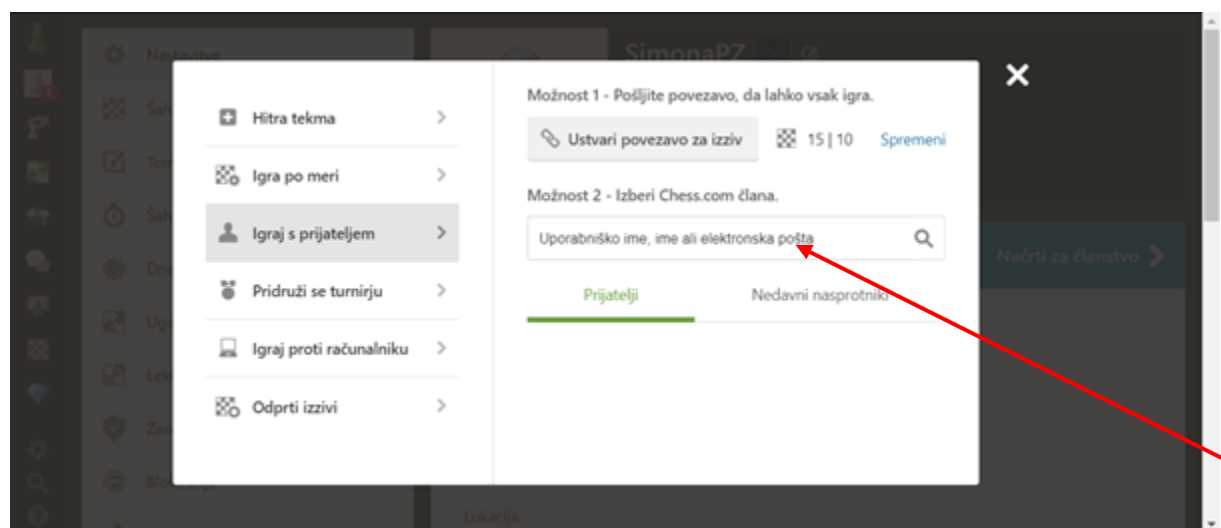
Nastavitve

SimonaPZ

Hitra tekma

Igra po meri

Igraj s prijateljem

Pridruži se turnirju

Igraj proti računalniku

Odprti izzivi

Možnost 1 - Pošljite povezavo, da lahko vsak igra.

Ustvari povezavo za izziv

15 | 10

Spremeni

Možnost 2 - Izberi Chess.com člana.

Uporabniško ime, ime ali elektronska pošta

Prijatelji

Nedavni nasprotniki

Načrti za članstvo

Lokacija